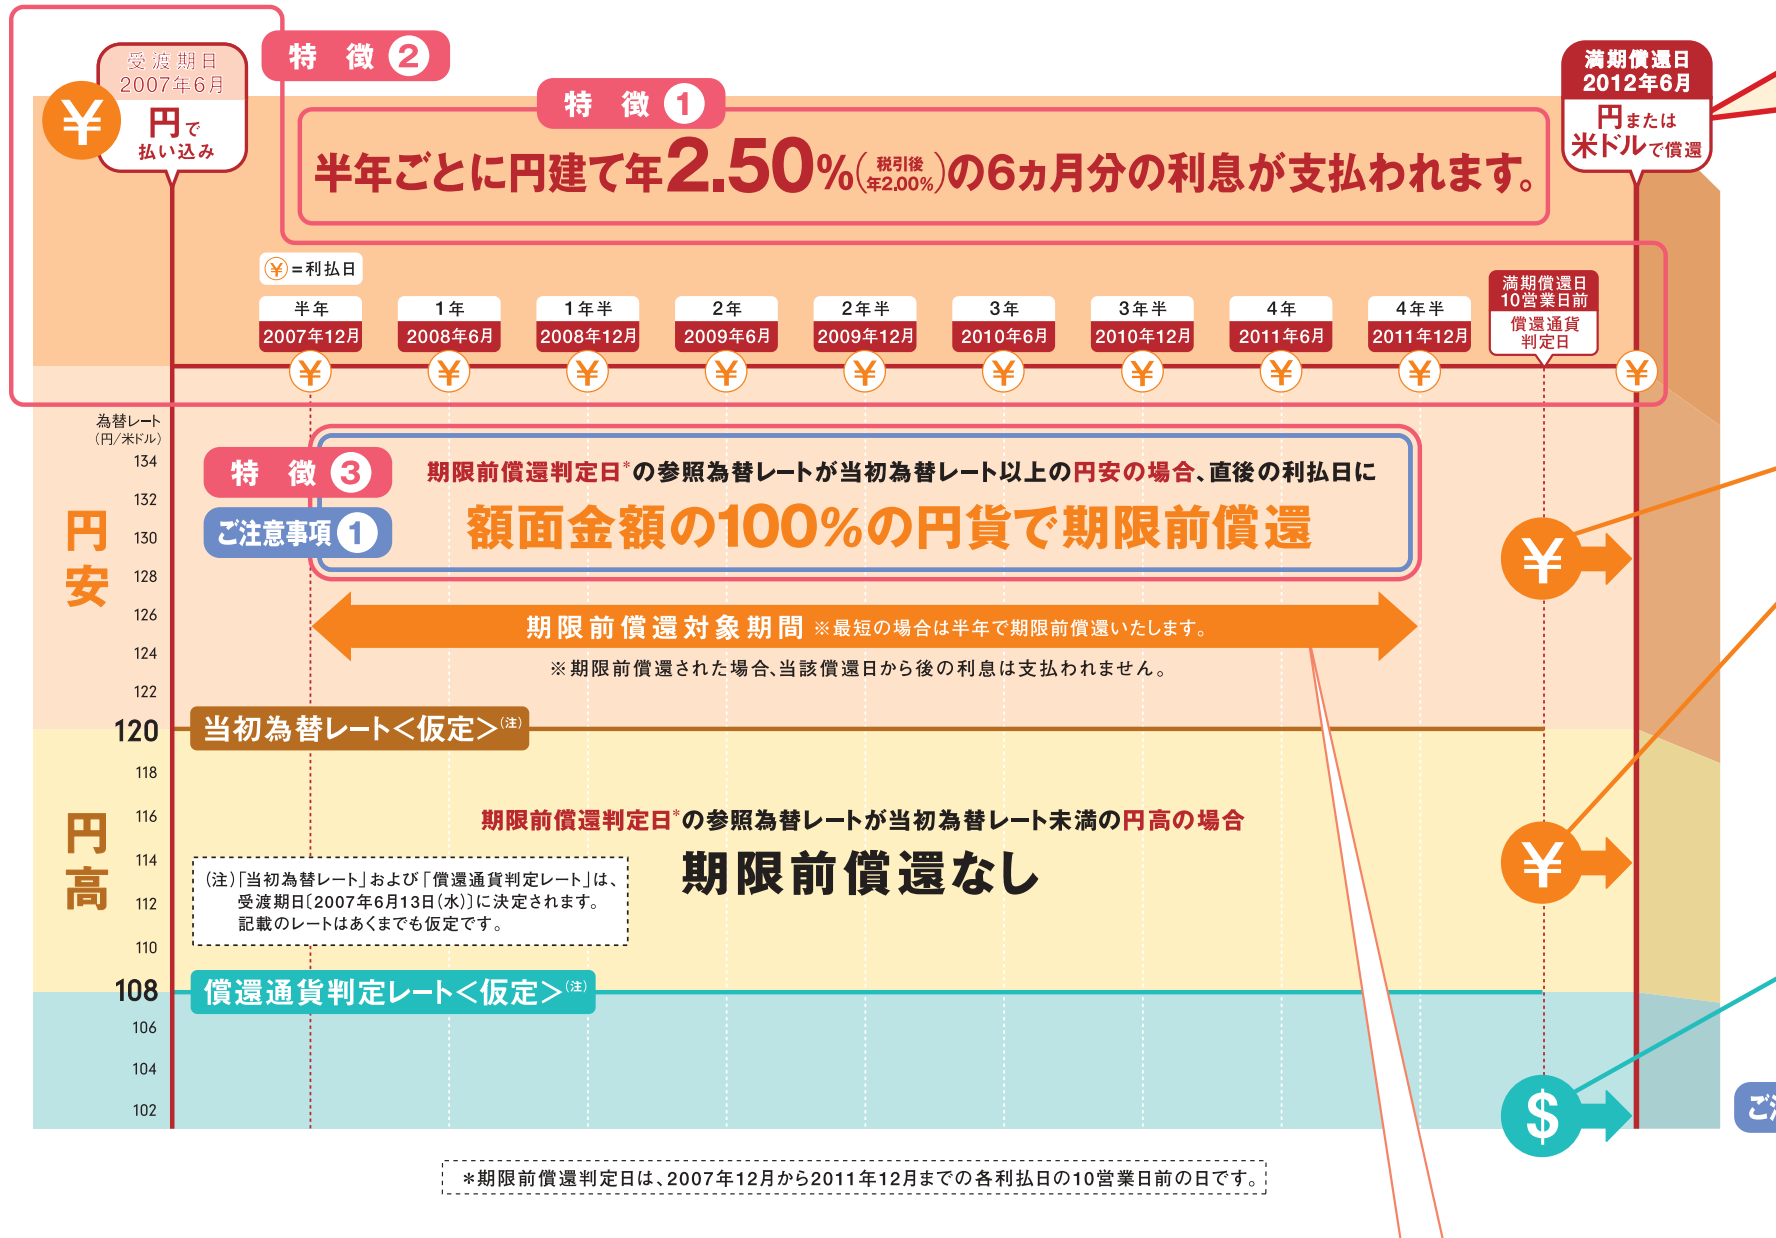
受渡期日
2007年6月
¥ 円で払い込み

特 徴 2

特 徴 1

半年ごとに円建て年2.50%(税引後 年2.00%)の6ヵ月分の利息が支払われます。

満期償還日
2012年6月
円または米ドルで償還

¥=利払日

| 半年 | 1年 | 1年半 | 2年 | 2年半 | 3年 | 3年半 | 4年 | 4年半 | 満期償還日10営業日前 |
|---|---|---|---|---|---|---|---|---|---|
| 2007年12月 | 2008年6月 | 2008年12月 | 2009年6月 | 2009年12月 | 2010年6月 | 2010年12月 | 2011年6月 | 2011年12月 | 償還通貨判定日 |

¥ ¥ ¥ ¥ ¥ ¥ ¥ ¥ ¥ ¥

為替レート
(円/米ドル)
134
132
130
128
126
124
122
120
118
116
114
112
110
108
106
104
102

円安

円高

特 徴 3

ご注意事項 1

期限前償還判定日*の参照為替レートが当初為替レート以上の円安の場合、直後の利払日に

額面金額の100%の円貨で期限前償還

¥

期限前償還対象期間 ※最短の場合は半年で期限前償還いたします。

※期限前償還された場合、当該償還日から後の利息は支払われません。

当初為替レート<仮定>(注)

期限前償還判定日*の参照為替レートが当初為替レート未満の円高の場合

期限前償還なし

¥

(注)「当初為替レート」および「償還通貨判定レート」は、受渡期日[2007年6月13日(水)]に決定されます。記載のレートはあくまでも仮定です。

償還通貨判定レート<仮定>(注)

$

ご

*期限前償還判定日は、2007年12月から2011年12月までの各利払日の10営業日前の日です。